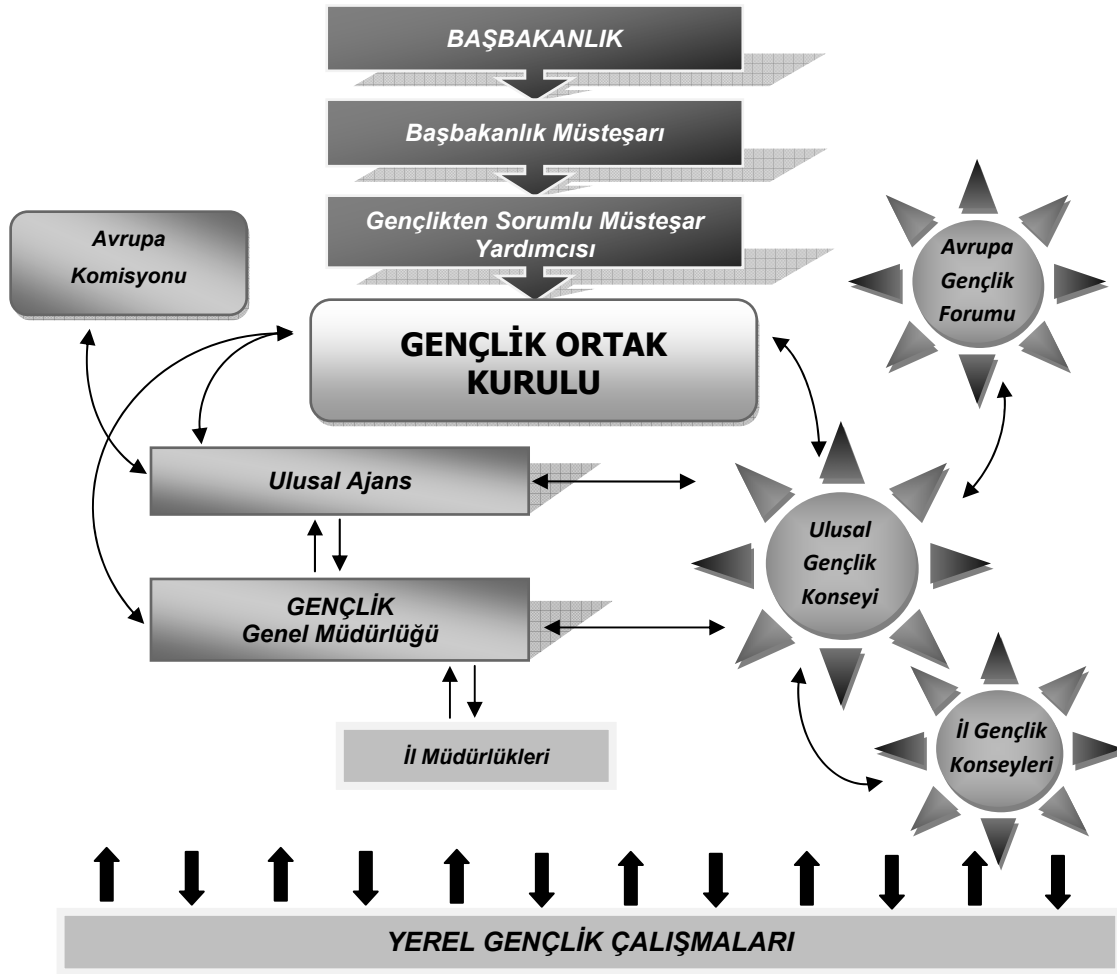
BAŞBAKANLIK

Başbakanlık Müsteşarı

Gençlikten Sorumlu Müsteşar Yardımcısı

Avrupa Komisyonu

GENÇLİK ORTAK KURULU

Avrupa Gençlik Forumu

Ulusal Ajans

Ulusal Gençlik Konseyi

GENÇLİK Genel Müdürlüğü

İl Müdürlükleri

İl Gençlik Konseyleri

YEREL GENÇLİK ÇALIŞMALARI